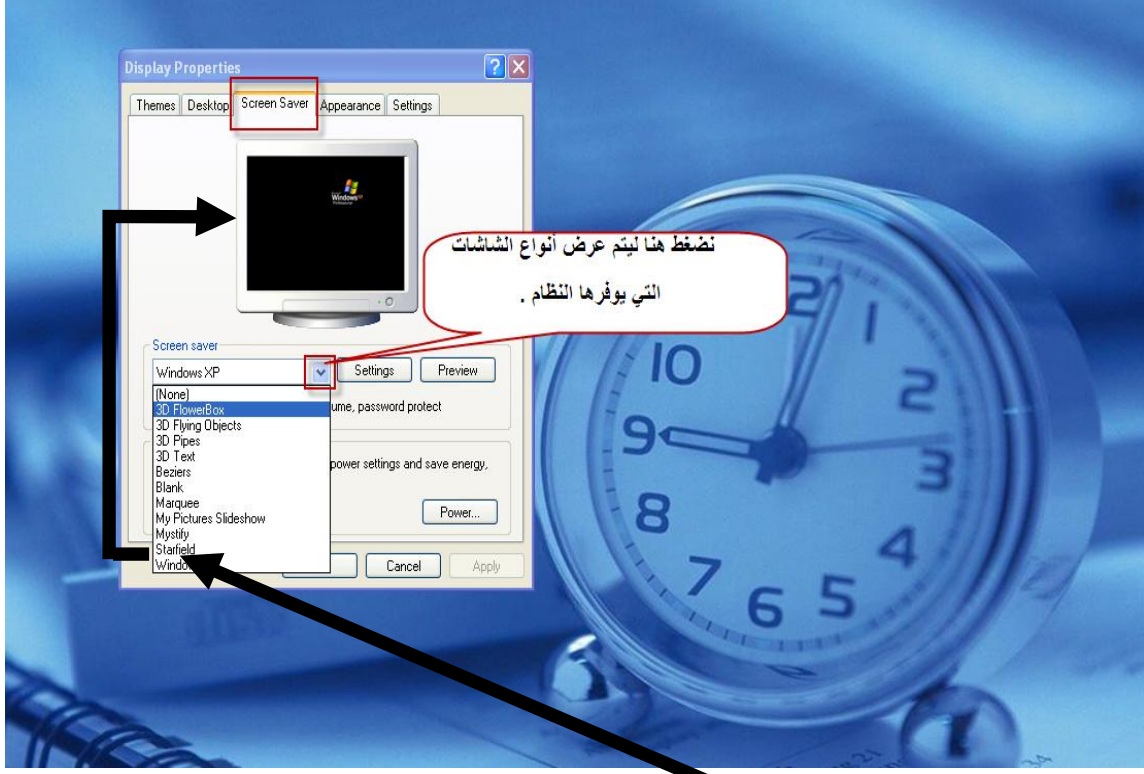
Display Properties

Themes | Desktop | Screen Saver | Appearance | Settings

Windows XP

نضغط هنا ليتم عرض أنواع الشاشات التي يوفرها النظام .

Screen saver

Windows XP

Settings

Preview

(None)
3D FlowerBox
3D Flying Objects
3D Pipes
3D Text
Beziers
Blank
Marquee
My Pictures Slideshow
Mystify
Starfield
Windo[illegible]

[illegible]ume, password protect

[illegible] power settings and save energy,

Power...

Cancel

Apply

10
2
9
3
8
4
7
6
5
12
1